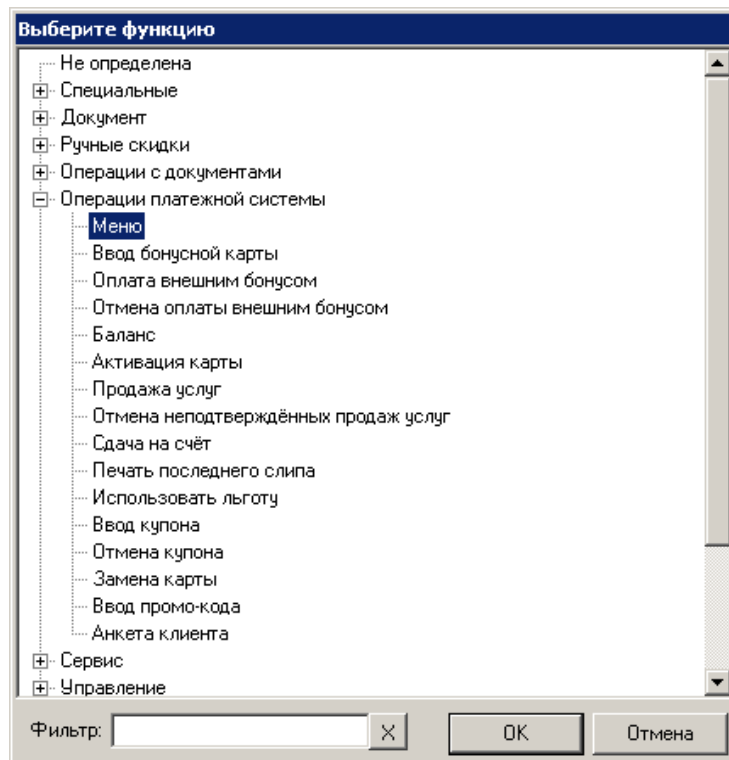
Выберите функцию

Не определена
Специальные
Документ
Ручные скидки
Операции с документами
Операции платежной системы
Меню
Ввод бонусной карты
Оплата внешним бонусом
Отмена оплаты внешним бонусом
Баланс
Активация карты
Продажа услуг
Отмена неподтверждённых продаж услуг
Сдача на счёт
Печать последнего слипа
Использовать льготу
Ввод купона
Отмена купона
Замена карты
Ввод промо-кода
Анкета клиента
Сервис
Управление

Фильтр:
X
OK
Отмена